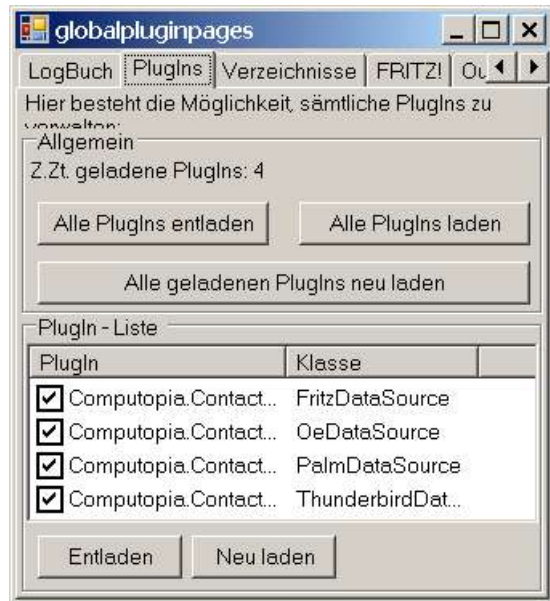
globalpluginpages

LogBuch | PlugIns | Verzeichnisse | FRITZ! | Ou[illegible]

Hier besteht die Möglichkeit, sämtliche PlugIns zu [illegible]

Allgemein

Z.Zt. geladene PlugIns: 4

Alle PlugIns entladen

Alle PlugIns laden

Alle geladenen PlugIns neu laden

PlugIn - Liste

| PlugIn | Klasse |
|---|---|
| ☑ Computopia.Contact... | FritzDataSource |
| ☑ Computopia.Contact... | OeDataSource |
| ☑ Computopia.Contact... | PalmDataSource |
| ☑ Computopia.Contact... | ThunderbirdDat... |

Entladen

Neu laden